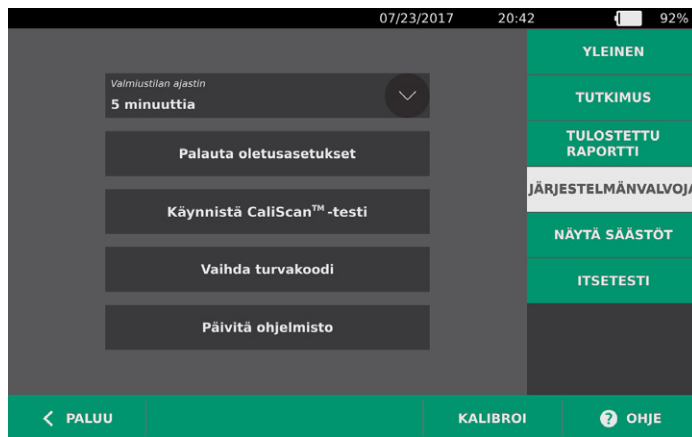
07/23/2017 20:42 92%

Valmiustilan ajastin
5 minuuttia

Palauta oletusasetukset

Käynnistä CaliScan™-testi

Vaihda turvakoodi

Päivitä ohjelmisto

YLEINEN

TUTKIMUS

TULOSTETTU RAPORTTI

JÄRJESTELMÄNVALVOJA

NÄYTÄ SÄÄSTÖT

ITSETESTI

PALUU

KALIBROI

OHJE